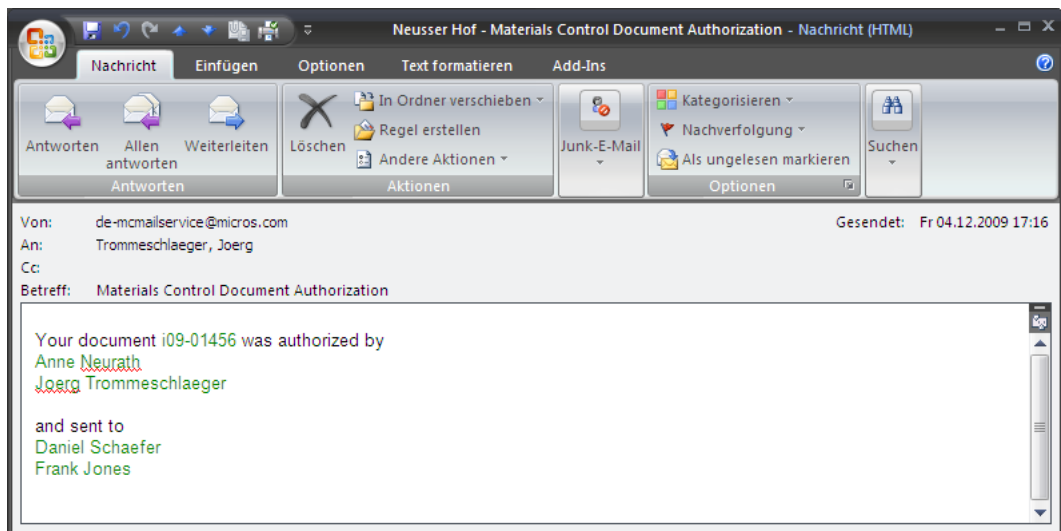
Neusser Hof - Materials Control Document Authorization - Nachricht (HTML)

Nachricht Einfügen Optionen Text formatieren Add-Ins

Antworten
Allen antworten
Weiterleiten
Antworten

Löschen
In Ordner verschieben
Regel erstellen
Andere Aktionen
Aktionen

Junk-E-Mail

Kategorisieren
Nachverfolgung
Als ungelesen markieren
Optionen

Suchen

Von: de-mcmailservice@micros.com
Gesendet: Fr 04.12.2009 17:16
An: Trommeschlaeger, Joerg
Cc:
Betreff: Materials Control Document Authorization

Your document i09-01456 was authorized by
Anne Neurath
Joerg Trommeschlaeger

and sent to
Daniel Schaefer
Frank Jones